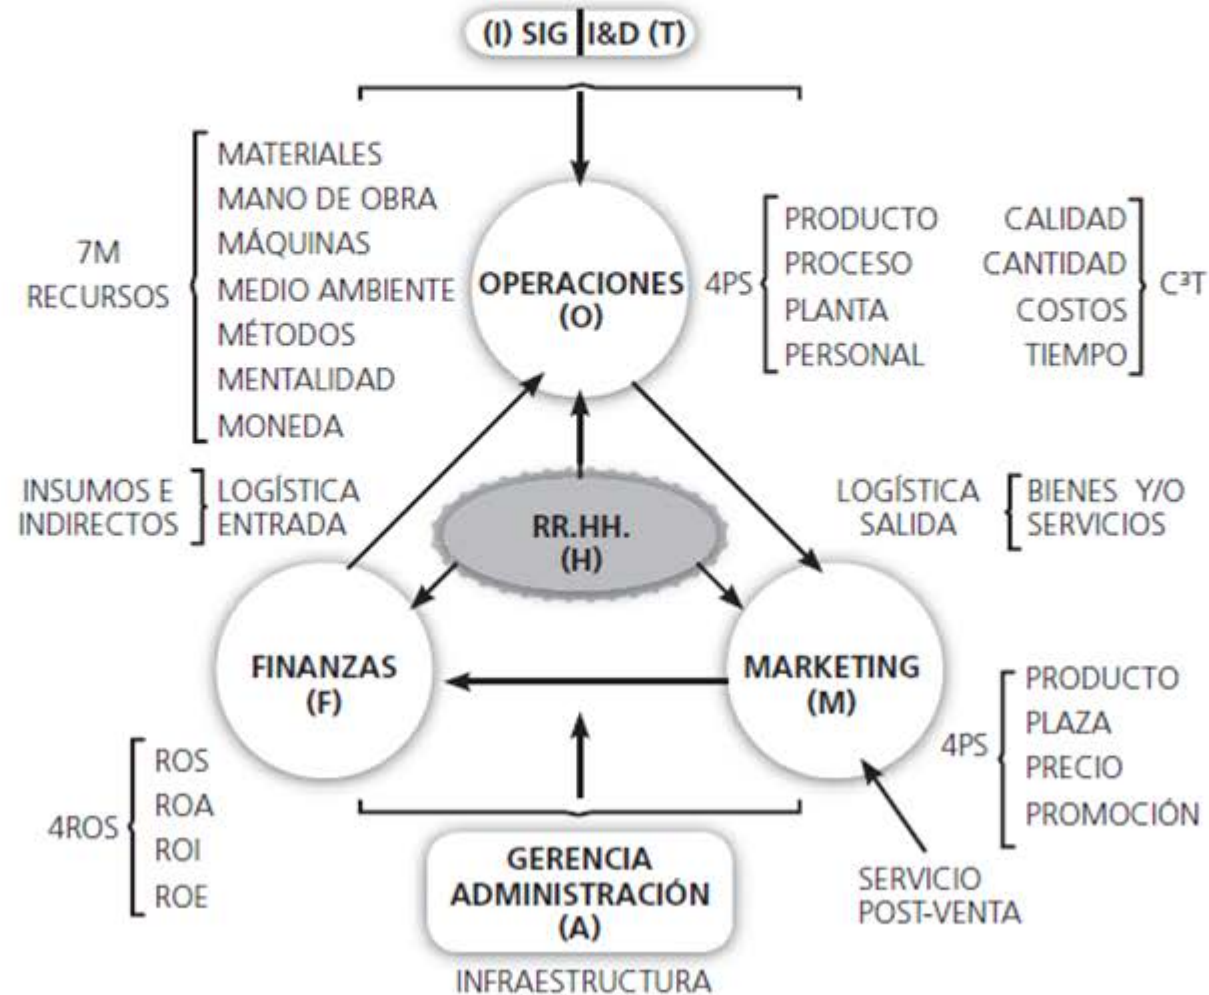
(I) SIG | I&D (T)

7M
RECURSOS

MATERIALES
MANO DE OBRA
MÁQUINAS
MEDIO AMBIENTE
MÉTODOS
MENTALIDAD
MONEDA

OPERACIONES
(O)

4PS

PRODUCTO
PROCESO
PLANTA
PERSONAL

CALIDAD
CANTIDAD
COSTOS
TIEMPO

C³T

INSUMOS E
INDIRECTOS

LOGÍSTICA
ENTRADA

RR.HH.
(H)

LOGÍSTICA
SALIDA

BIENES Y/O
SERVICIOS

FINANZAS
(F)

MARKETING
(M)

4PS

PRODUCTO
PLAZA
PRECIO
PROMOCIÓN

4ROS

ROS
ROA
ROI
ROE

GERENCIA
ADMINISTRACIÓN
(A)

INFRAESTRUCTURA

SERVICIO
POST-VENTA